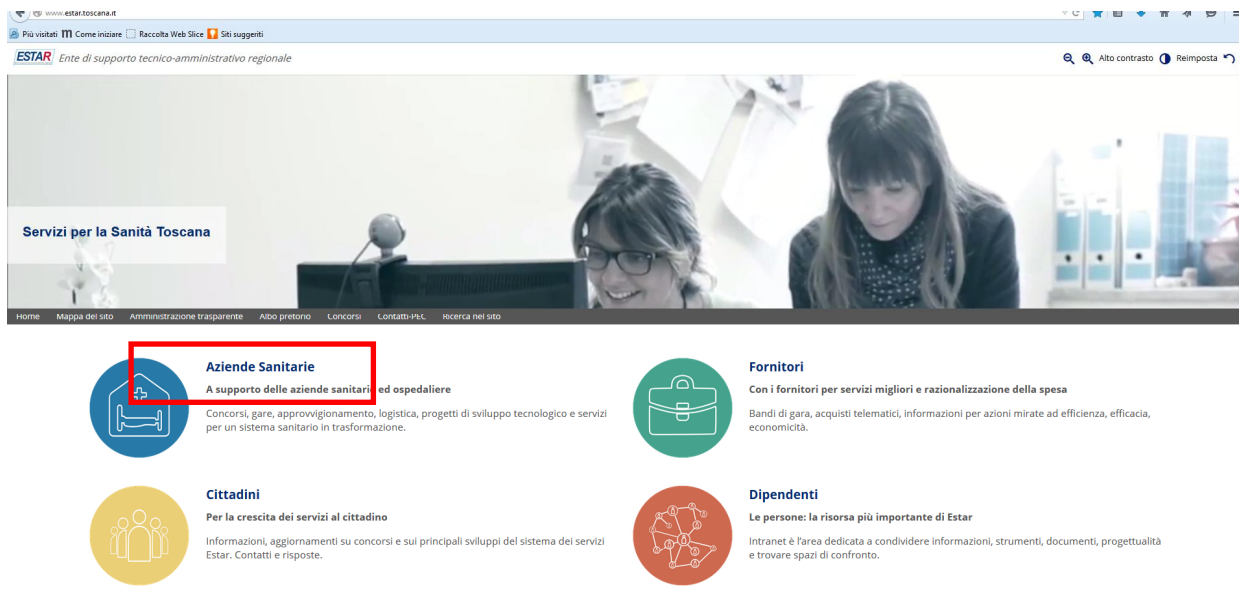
www.estar.toscana.it

Più visitati Come iniziare Raccolta Web Slice Siti suggeriti

ESTAR Ente di supporto tecnico-amministrativo regionale

Alto contrasto Reimposta

Servizi per la Sanità Toscana

Home Mappa del sito Amministrazione trasparente Albo pretorio Concorsi Contatti-PEC Ricerca nel sito

Aziende Sanitarie

A supporto delle aziende sanitarie ed ospedaliere

Concorsi, gare, approvvigionamento, logistica, progetti di sviluppo tecnologico e servizi per un sistema sanitario in trasformazione.

Fornitori

Con i fornitori per servizi migliori e razionalizzazione della spesa

Bandi di gara, acquisti telematici, informazioni per azioni mirate ad efficienza, efficacia, economicità.

Cittadini

Per la crescita dei servizi al cittadino

Informazioni, aggiornamenti su concorsi e sui principali sviluppi del sistema dei servizi Estar. Contatti e risposte.

Dipendenti

Le persone: la risorsa più importante di Estar

Intranet è l'area dedicata a condividere informazioni, strumenti, documenti, progettualità e trovare spazi di confronto.